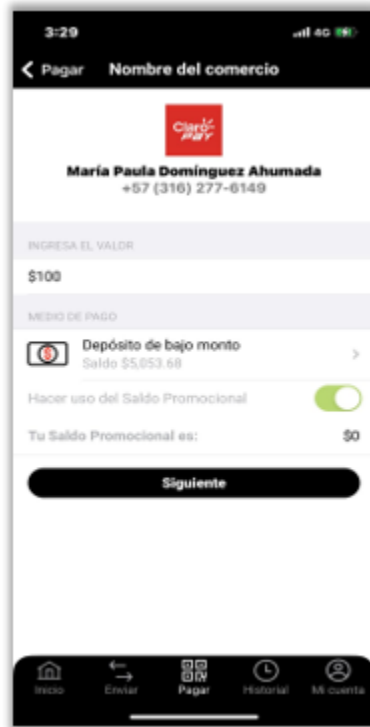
3:29

4G

Pagar Nombre del comercio

Claro pay

María Paula Domínguez Ahumada
+57 (316) 277-6149

INGRESA EL VALOR

$100

MEDIO DE PAGO

Depósito de bajo monto
Saldo $5,053.68

Hacer uso del Saldo Promocional

Tu Saldo Promocional es: $0

Siguiente

Inicio Enviar Pagar Historial Mi cuenta